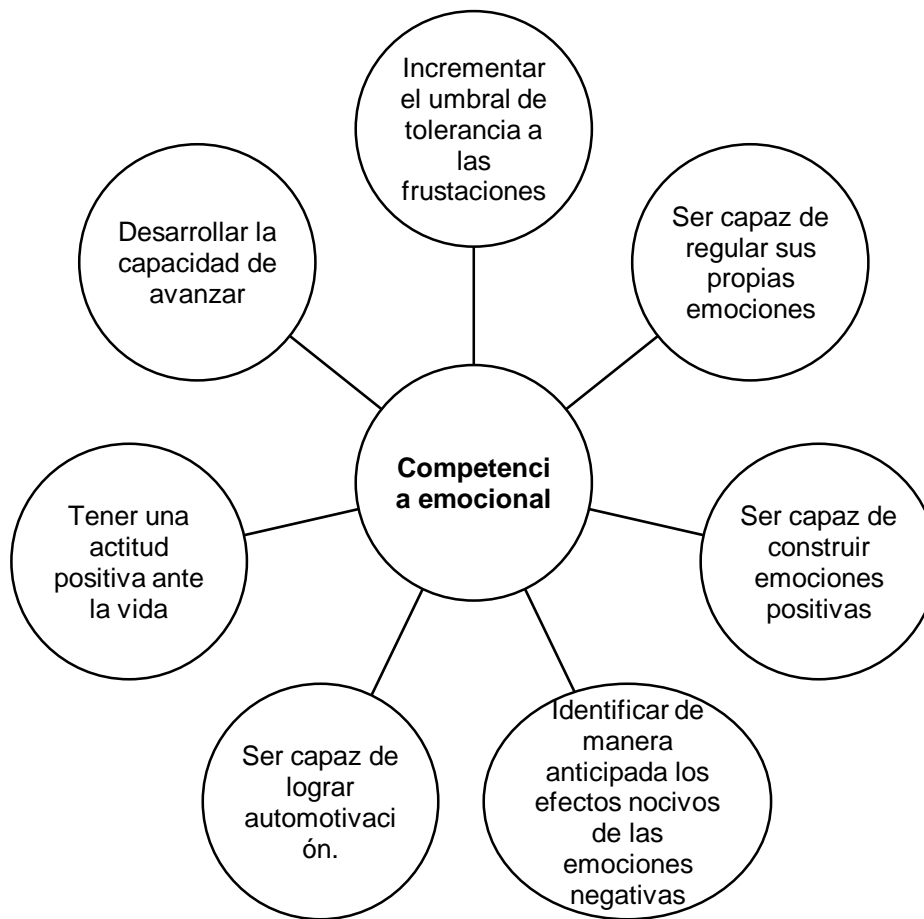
Incrementar el umbral de tolerancia a las frustaciones

Desarrollar la capacidad de avanzar

Ser capaz de regular sus propias emociones

**Competencia emocional**

Tener una actitud positiva ante la vida

Ser capaz de construir emociones positivas

Ser capaz de lograr automotivación.

Identificar de manera anticipada los efectos nocivos de las emociones negativas